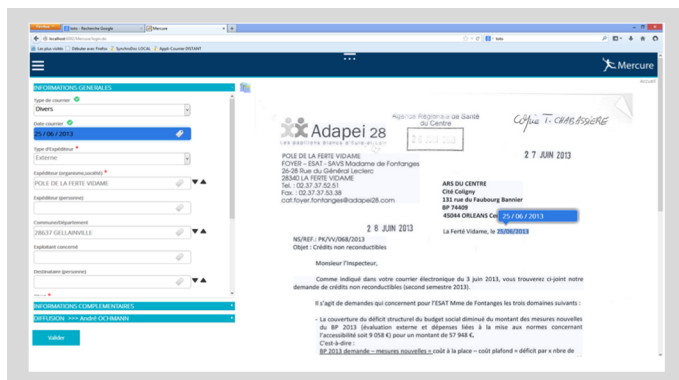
Firefox | Ixbo - Recherche Google | Mercure | +

localhost:8082/Mercure/login.do

Les plus visités | Débuter avec Firefox | Synchroflex LOCAL | Apph-Courrier DISTANT

ixbo

Mercure

Accueil

INFORMATIONS GENERALES

Type de courrier
Divers

Date courrier
25 / 06 / 2013

Type d'Expéditeur *
Externe

Expéditeur (organisme,société) *
POLE DE LA FERTE VIDAME

Expéditeur (personne)

Commune/Département
28637 GELLAINVILLE

Exploitant concerné

Destinataire (personne)

INFORMATIONS COMPLEMENTAIRES

DIFFUSION >>> André OCHMANN

Valider

Adapei 28
Les Amis de l'Enfance et des Adultes Handicapés

Agence Régionale de Santé du Centre

Copie T. CHABASSIERE

2 7 JUIN 2013

POLE DE LA FERTE VIDAME
FOYER – ESAT - SAVS Madame de Fontanges
26-28 Rue du Général Leclerc
28340 LA FERTE VIDAME
Tel. : 02.37.37.52.51
Fax. : 02.37.37.53.38
cat.foyer.fontanges@adapei28.com

ARS DU CENTRE
Cité Coligny
131 rue du Faubourg Bannier
BP 74409
45044 ORLEANS Ce 25 / 06 / 2013

La Ferté Vidame, le 25/06/2013

2 8 JUIN 2013

NS/REF. : PK/VV/068/2013
Objet : Crédits non reconductibles

Monsieur l'Inspecteur,

Comme indiqué dans votre courrier électronique du 3 juin 2013, vous trouverez ci-joint notre demande de crédits non reconductibles (second semestre 2013).

Il s'agit de demandes qui concernent pour l'ESAT Mme de Fontanges les trois domaines suivants :

- La couverture du déficit structurel du budget social diminué du montant des mesures nouvelles du BP 2013 (évaluation externe et dépenses liées à la mise aux normes concernant l'accessibilité soit 9 058 €) pour un montant de 57 948 €.
C'est-à-dire :
BP 2013 demande – mesures nouvelles = coût à la place – coût plafond = déficit par x nbre de